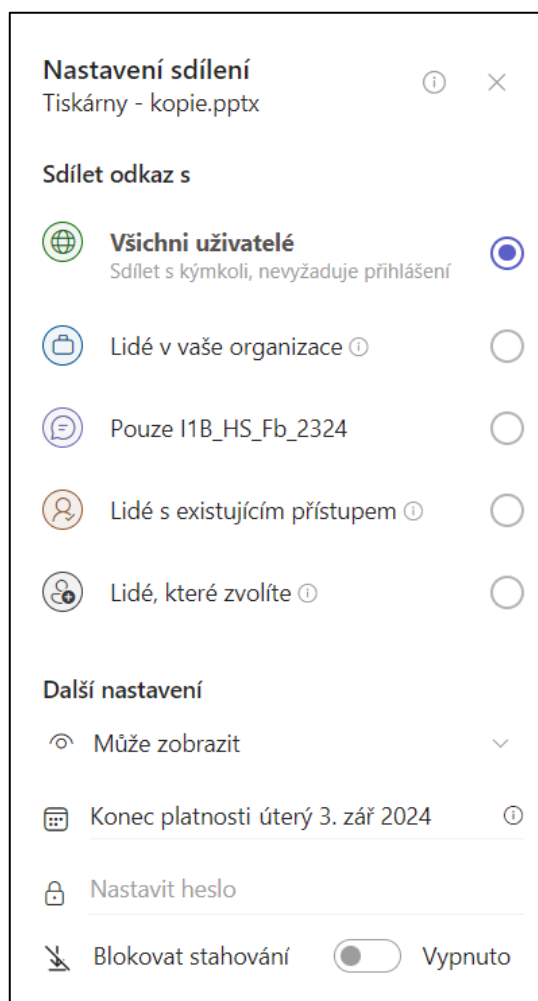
Nastavení sdílení
Tiskárny - kopie.pptx

Sdílet odkaz s

Všichni uživatelé
Sdílet s kýmkoli, nevyžaduje přihlášení

Lidé v vaše organizace

Pouze I1B_HS_Fb_2324

Lidé s existujícím přístupem

Lidé, které zvolíte

Další nastavení

Může zobrazit

Konec platnosti úterý 3. zář 2024

Nastavit heslo

Blokovat stahování Vypnuto